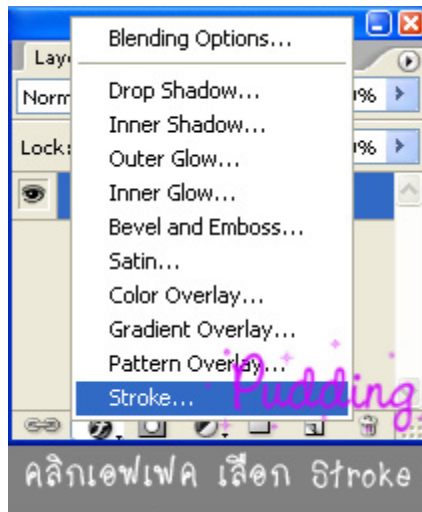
Laye
Norm
%
Lock:
%

Blending Options...
Drop Shadow...
Inner Shadow...
Outer Glow...
Inner Glow...
Bevel and Emboss...
Satin...
Color Overlay...
Gradient Overlay...
Pattern Overlay...
Stroke...

Pudding

คลิกเอฟเฟค เลือก Stroke